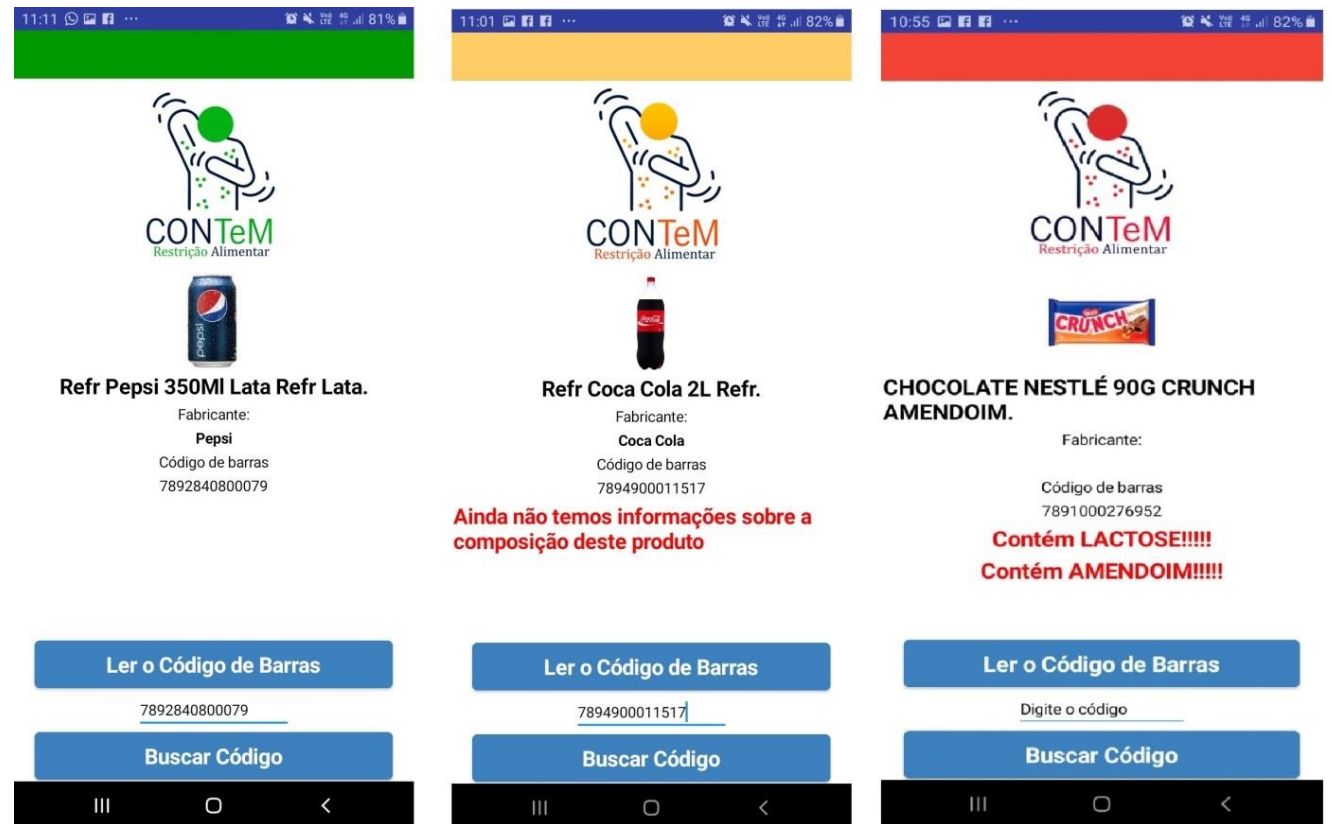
11:11 81%

CONTeM
Restrição Alimentar

pepsi

Refr Pepsi 350Ml Lata Refr Lata.

Fabricante:

Pepsi

Código de barras

7892840800079

Ler o Código de Barras

7892840800079

Buscar Código

11:01 82%

CONTeM
Restrição Alimentar

Refr Coca Cola 2L Refr.

Fabricante:

Coca Cola

Código de barras

7894900011517

Ainda não temos informações sobre a composição deste produto

Ler o Código de Barras

7894900011517

Buscar Código

10:55 82%

CONTeM
Restrição Alimentar

CRUNCH

CHOCOLATE NESTLÉ 90G CRUNCH AMENDOIM.

Fabricante:

Código de barras

7891000276952

Contém LACTOSE!!!!!

Contém AMENDOIM!!!!!

Ler o Código de Barras

Digite o código

Buscar Código